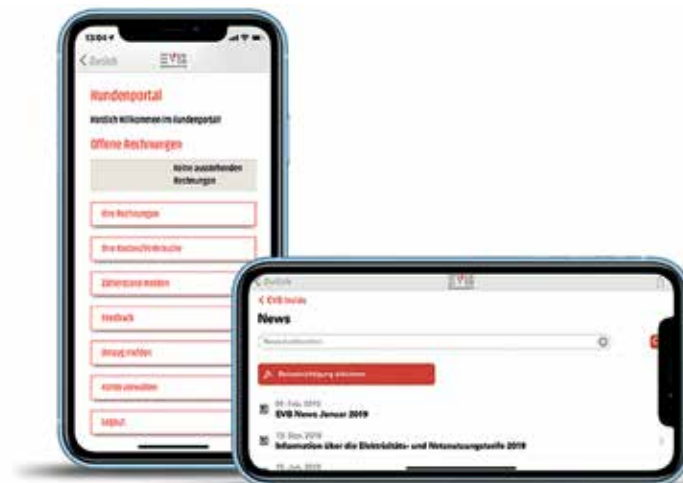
13:04
Zurück
EVB
Kundenportal
Herzlich Willkommen im Kundenportal
Offene Rechnungen
Keine ausstehenden Rechnungen
Ihre Rechnungen
Ihre Kosten/Verbräuche
Zählerstand melden
Feedback
Umzug melden
Konto verwalten
Logout

Zurück
EVB
< EVB Inside
News
Benachrichtigung aktivieren
04. Feb. 2019
EVB News Januar 2019
19. Dez. 2018
Information über die Elektrizitäts- und Netznutzungstarife 2019
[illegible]